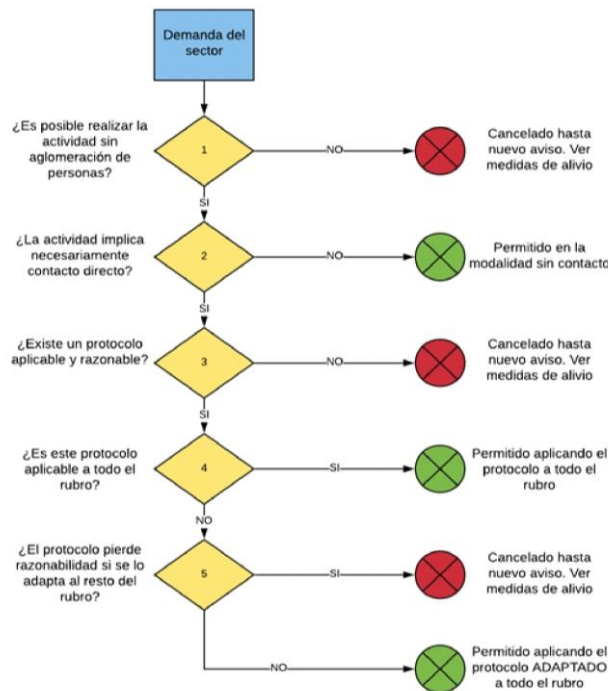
Demanda del sector

¿Es posible realizar la actividad sin aglomeración de personas?

1

NO

Cancelado hasta nuevo aviso. Ver medidas de alivio

SI

¿La actividad implica necesariamente contacto directo?

2

NO

Permitido en la modalidad sin contacto

SI

¿Existe un protocolo aplicable y razonable?

3

NO

Cancelado hasta nuevo aviso. Ver medidas de alivio

SI

¿Es este protocolo aplicable a todo el rubro?

4

SI

Permitido aplicando el protocolo a todo el rubro

NO

¿El protocolo pierde razonabilidad si se lo adapta al resto del rubro?

5

SI

Cancelado hasta nuevo aviso. Ver medidas de alivio

NO

Permitido aplicando el protocolo ADAPTADO a todo el rubro